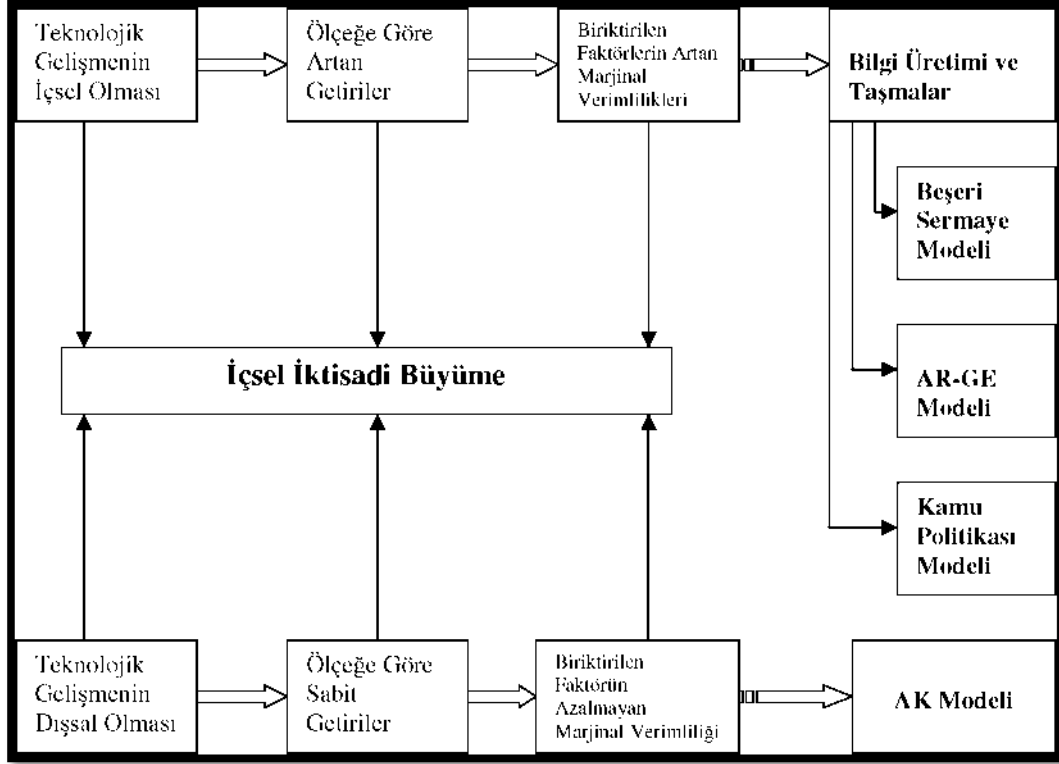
Teknolojik Gelişmenin İçsel Olması

Ölçeğe Göre Artan Getiriler

Biriktirilen Faktörlerin Artan Marjinal Verimlilikleri

Bilgi Üretimi ve Taşmalar

Beşeri Sermaye Modeli

AR-GE Modeli

Kamu Politikası Modeli

İçsel İktisadi Büyüme

Teknolojik Gelişmenin Dışsal Olması

Ölçeğe Göre Sabit Getiriler

Biriktirilen Faktörün Azalmayan Marjinal Verimliliği

AK Modeli